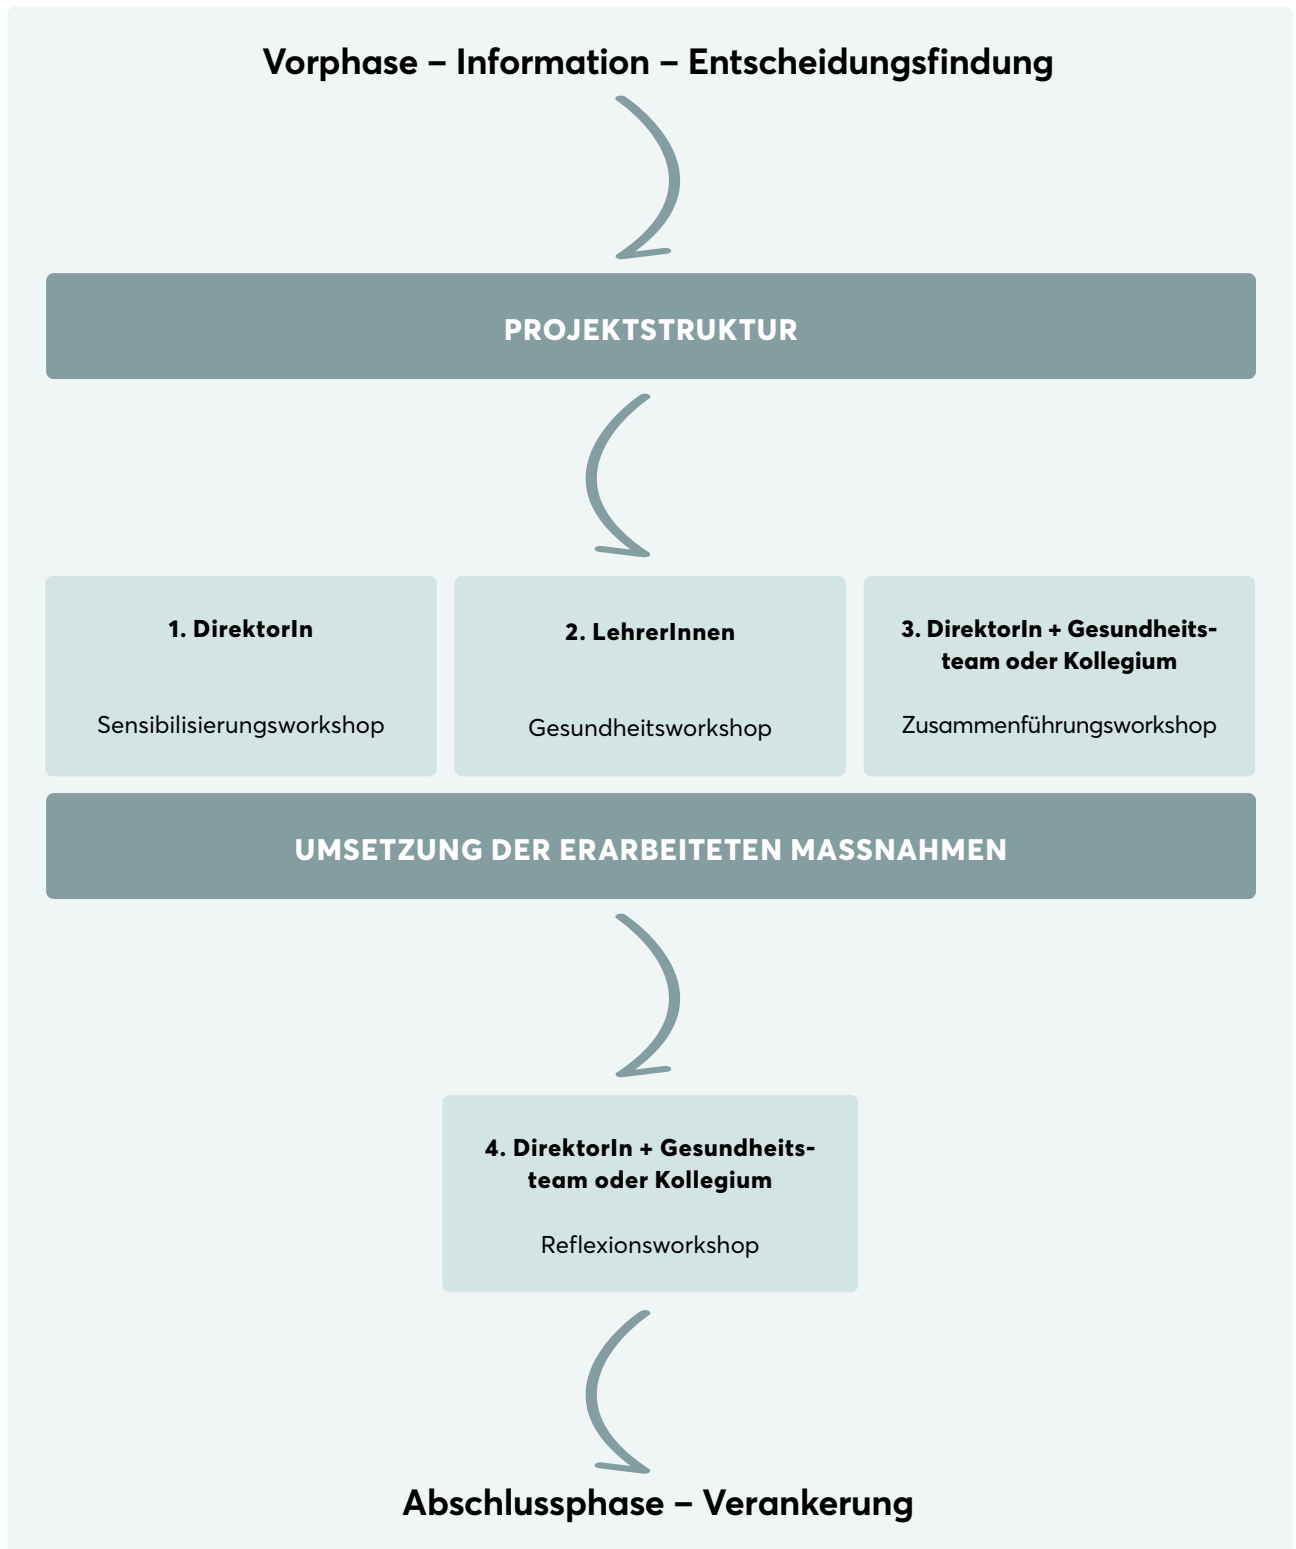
Vorphase – Information – Entscheidungsfindung

PROJEKTSTRUKTUR

1. DirektorIn

Sensibilisierungsworkshop

2. LehrerInnen

Gesundheitsworkshop

3. DirektorIn + Gesundheitsteam oder Kollegium

Zusammenführungsworkshop

UMSETZUNG DER ERARBEITETEN MASSNAHMEN

4. DirektorIn + Gesundheitsteam oder Kollegium

Reflexionsworkshop

Abschlussphase – Verankerung